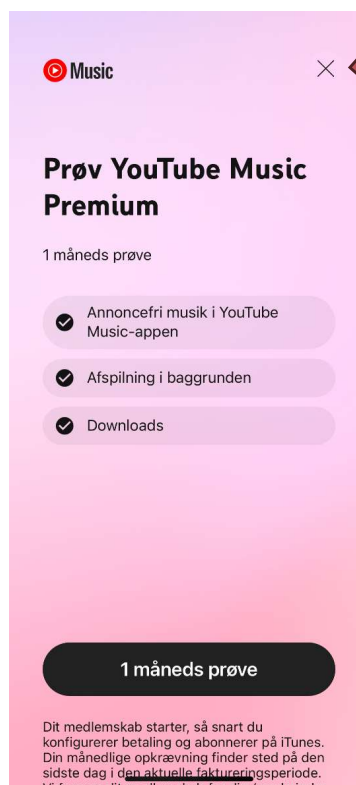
Music

Prøv YouTube Music Premium

1 måneds prøve

Annoncefri musik i YouTube Music-appen

Afspilning i baggrunden

Downloads

1 måneds prøve

Dit medlemskab starter, så snart du konfigurerer betaling og abonnerer på iTunes. Din månedlige opkrævning finder sted på den sidste dag i den aktuelle faktureringsperiode. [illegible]